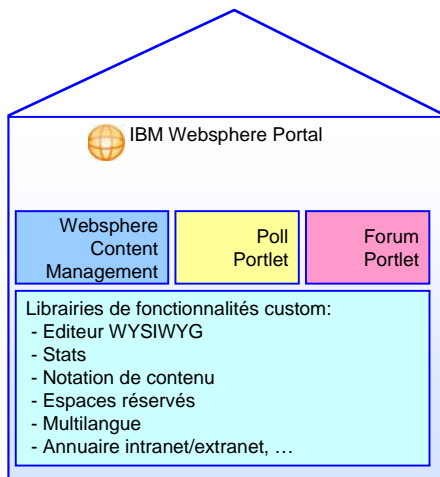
IBM Websphere Portal

Websphere Content Management

Poll Portlet

Forum Portlet

Librairies de fonctionnalités custom:
- Editeur WYSIWYG
- Stats
- Notation de contenu
- Espaces réservés
- Multilangue
- Annuaire intranet/extranet, …